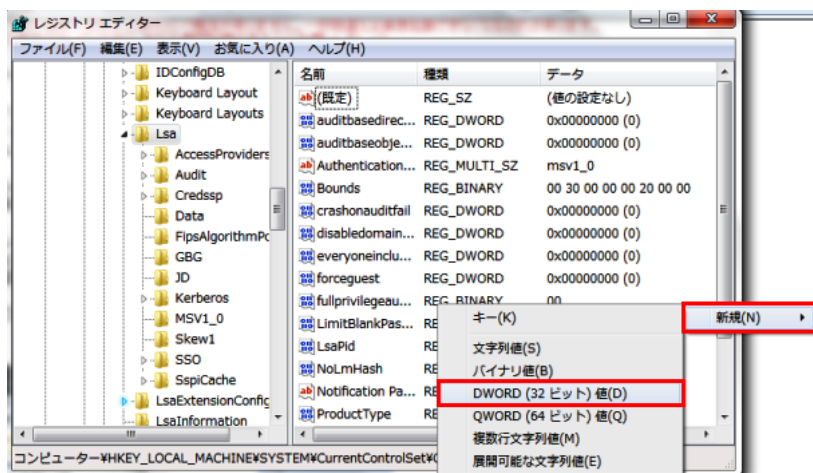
レジストリ エディター

ファイル(F) 編集(E) 表示(V) お気に入り(A) ヘルプ(H)

IDConfigDB
Keyboard Layout
Keyboard Layouts
Lsa
AccessProviders
Audit
Credssp
Data
FipsAlgorithmPo
GBG
JD
Kerberos
MSV1_0
Skew1
SSO
SspiCache
LsaExtensionConfig
LsaInformation

| 名前 | 種類 | データ |
|---|---|---|
| (既定) | REG_SZ | (値の設定なし) |
| auditbasedirec... | REG_DWORD | 0x00000000 (0) |
| auditbaseobje... | REG_DWORD | 0x00000000 (0) |
| Authentication... | REG_MULTI_SZ | msv1_0 |
| Bounds | REG_BINARY | 00 30 00 00 00 20 00 00 |
| crashonauditfail | REG_DWORD | 0x00000000 (0) |
| disabledomain... | REG_DWORD | 0x00000000 (0) |
| everyoneinclu... | REG_DWORD | 0x00000000 (0) |
| forceguest | REG_DWORD | 0x00000000 (0) |
| fullprivilegeau... | REG_BINARY | 00 |
| LimitBlankPas... | RE | |
| LsaPid | RE | |
| NoLmHash | RE | |
| Notification Pa... | RE | |
| ProductType | RE | |

キー(K)
文字列値(S)
バイナリ値(B)
DWORD (32 ビット) 値(D)
QWORD (64 ビット) 値(Q)
複数行文字列値(M)
展開可能な文字列値(E)

新規(N)

コンピューター¥HKEY_LOCAL_MACHINE¥SYSTEM¥CurrentControlSet¥C